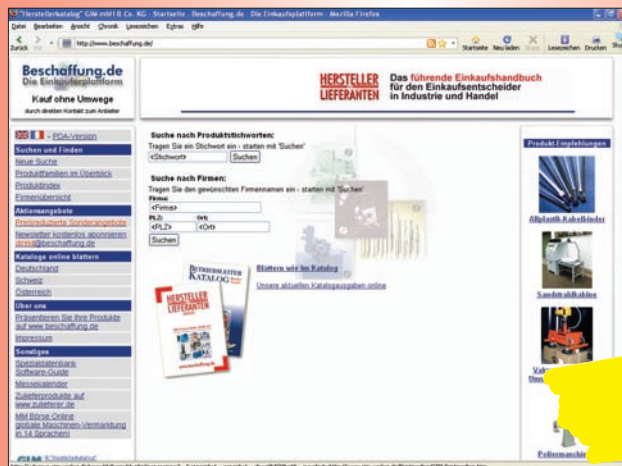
"Herstellerkatalog" GiM mbH & Co. KG Startseite Beschaffung.de Die Einkaufsplattform - Mozilla Firefox

Datei Bearbeiten Ansicht Chronik Lesezeichen Extras Hilfe

Zurück Vor http://www.beschaffung.de/ Startseite Neu laden Stopp Lesezeichen Drucken

Beschaffung.de
Die Einkaufsplattform
Kauf ohne Umwege
durch direkten Kontakt zum Anbieter

HERSTELLER LIEFERANTEN Das führende Einkaufshandbuch für den Einkaufsentscheider in Industrie und Handel

- PDA-Version

Suchen und Finden
Neue Suche
Produktfamilien im Überblick
Produktindex
Firmenübersicht

Aktionsangebote
Preisreduzierte Sonderangebote
Newsletter kostenlos abonnieren
direkt@beschaffung.de

Kataloge online blättern
Deutschland
Schweiz
Österreich

Über uns
Präsentieren Sie Ihre Produkte auf www.beschaffung.de
Impressum

Sonstiges
Spezialdatenbank Software-Guide
Messekalender
Zulieferprodukte auf www.zulieferer.de
MM Börse Online globale Maschinen-Vermarktung in 14 Sprachen!

Suche nach Produktstichworten:
Tragen Sie ein Stichwort ein - starten mit 'Suchen'
<Stichwort> Suchen

Suche nach Firmen:
Tragen Sie den gewünschten Firmennamen ein - starten mit 'Suchen'
Firma:
<Firma>
PLZ: Ort:
<PLZ> <Ort>
Suchen

BETRIEBSLEITER KATALOG
HERSTELLER LIEFERANTEN

Blättern wie im Katalog
Unsere aktuellen Katalogausgaben online

Produkt Empfehlungen
Allplastik-Kabelbinder
Sandstrahlkabine
Vak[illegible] Um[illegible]
Poliermaschi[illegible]